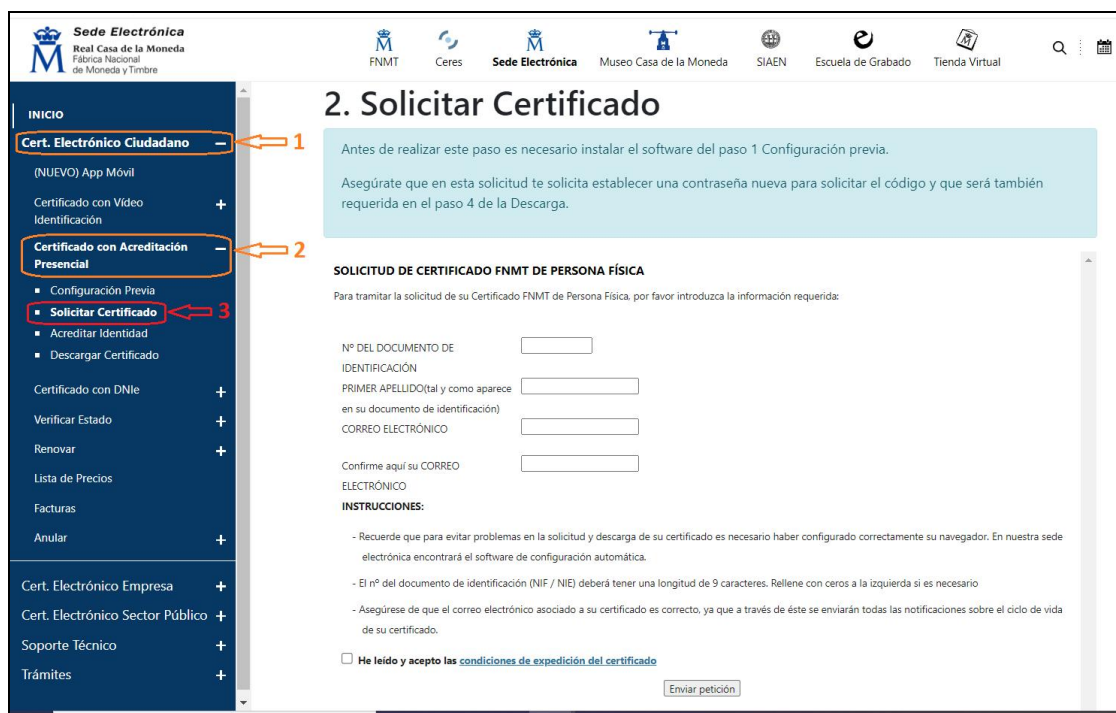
Sede Electrónica
Real Casa de la Moneda
Fábrica Nacional de Moneda y Timbre

FNMT Ceres Sede Electrónica Museo Casa de la Moneda SIAEN Escuela de Grabado Tienda Virtual

INICIO
Cert. Electrónico Ciudadano –
1
(NUEVO) App Móvil
Certificado con Vídeo Identificación +
Certificado con Acreditación Presencial –
2
■ Configuración Previa
■ Solicitar Certificado
3
■ Acreditar Identidad
■ Descargar Certificado
Certificado con DNIe +
Verificar Estado +
Renovar +
Lista de Precios
Facturas
Anular +
Cert. Electrónico Empresa +
Cert. Electrónico Sector Público +
Soporte Técnico +
Trámites +

2. Solicitar Certificado

Antes de realizar este paso es necesario instalar el software del paso 1 Configuración previa.

Asegúrate que en esta solicitud te solicita establecer una contraseña nueva para solicitar el código y que será también requerida en el paso 4 de la Descarga.

SOLICITUD DE CERTIFICADO FNMT DE PERSONA FÍSICA

Para tramitar la solicitud de su Certificado FNMT de Persona Física, por favor introduzca la información requerida:

Nº DEL DOCUMENTO DE IDENTIFICACIÓN
PRIMER APELLIDO(tal y como aparece en su documento de identificación)
CORREO ELECTRÓNICO
Confirme aquí su CORREO ELECTRÓNICO

INSTRUCCIONES:

- Recuerde que para evitar problemas en la solicitud y descarga de su certificado es necesario haber configurado correctamente su navegador. En nuestra sede electrónica encontrará el software de configuración automática.

- El nº del documento de identificación (NIF / NIE) deberá tener una longitud de 9 caracteres. Rellene con ceros a la izquierda si es necesario

- Asegúrese de que el correo electrónico asociado a su certificado es correcto, ya que a través de éste se enviarán todas las notificaciones sobre el ciclo de vida de su certificado.

He leído y acepto las condiciones de expedición del certificado

Enviar petición